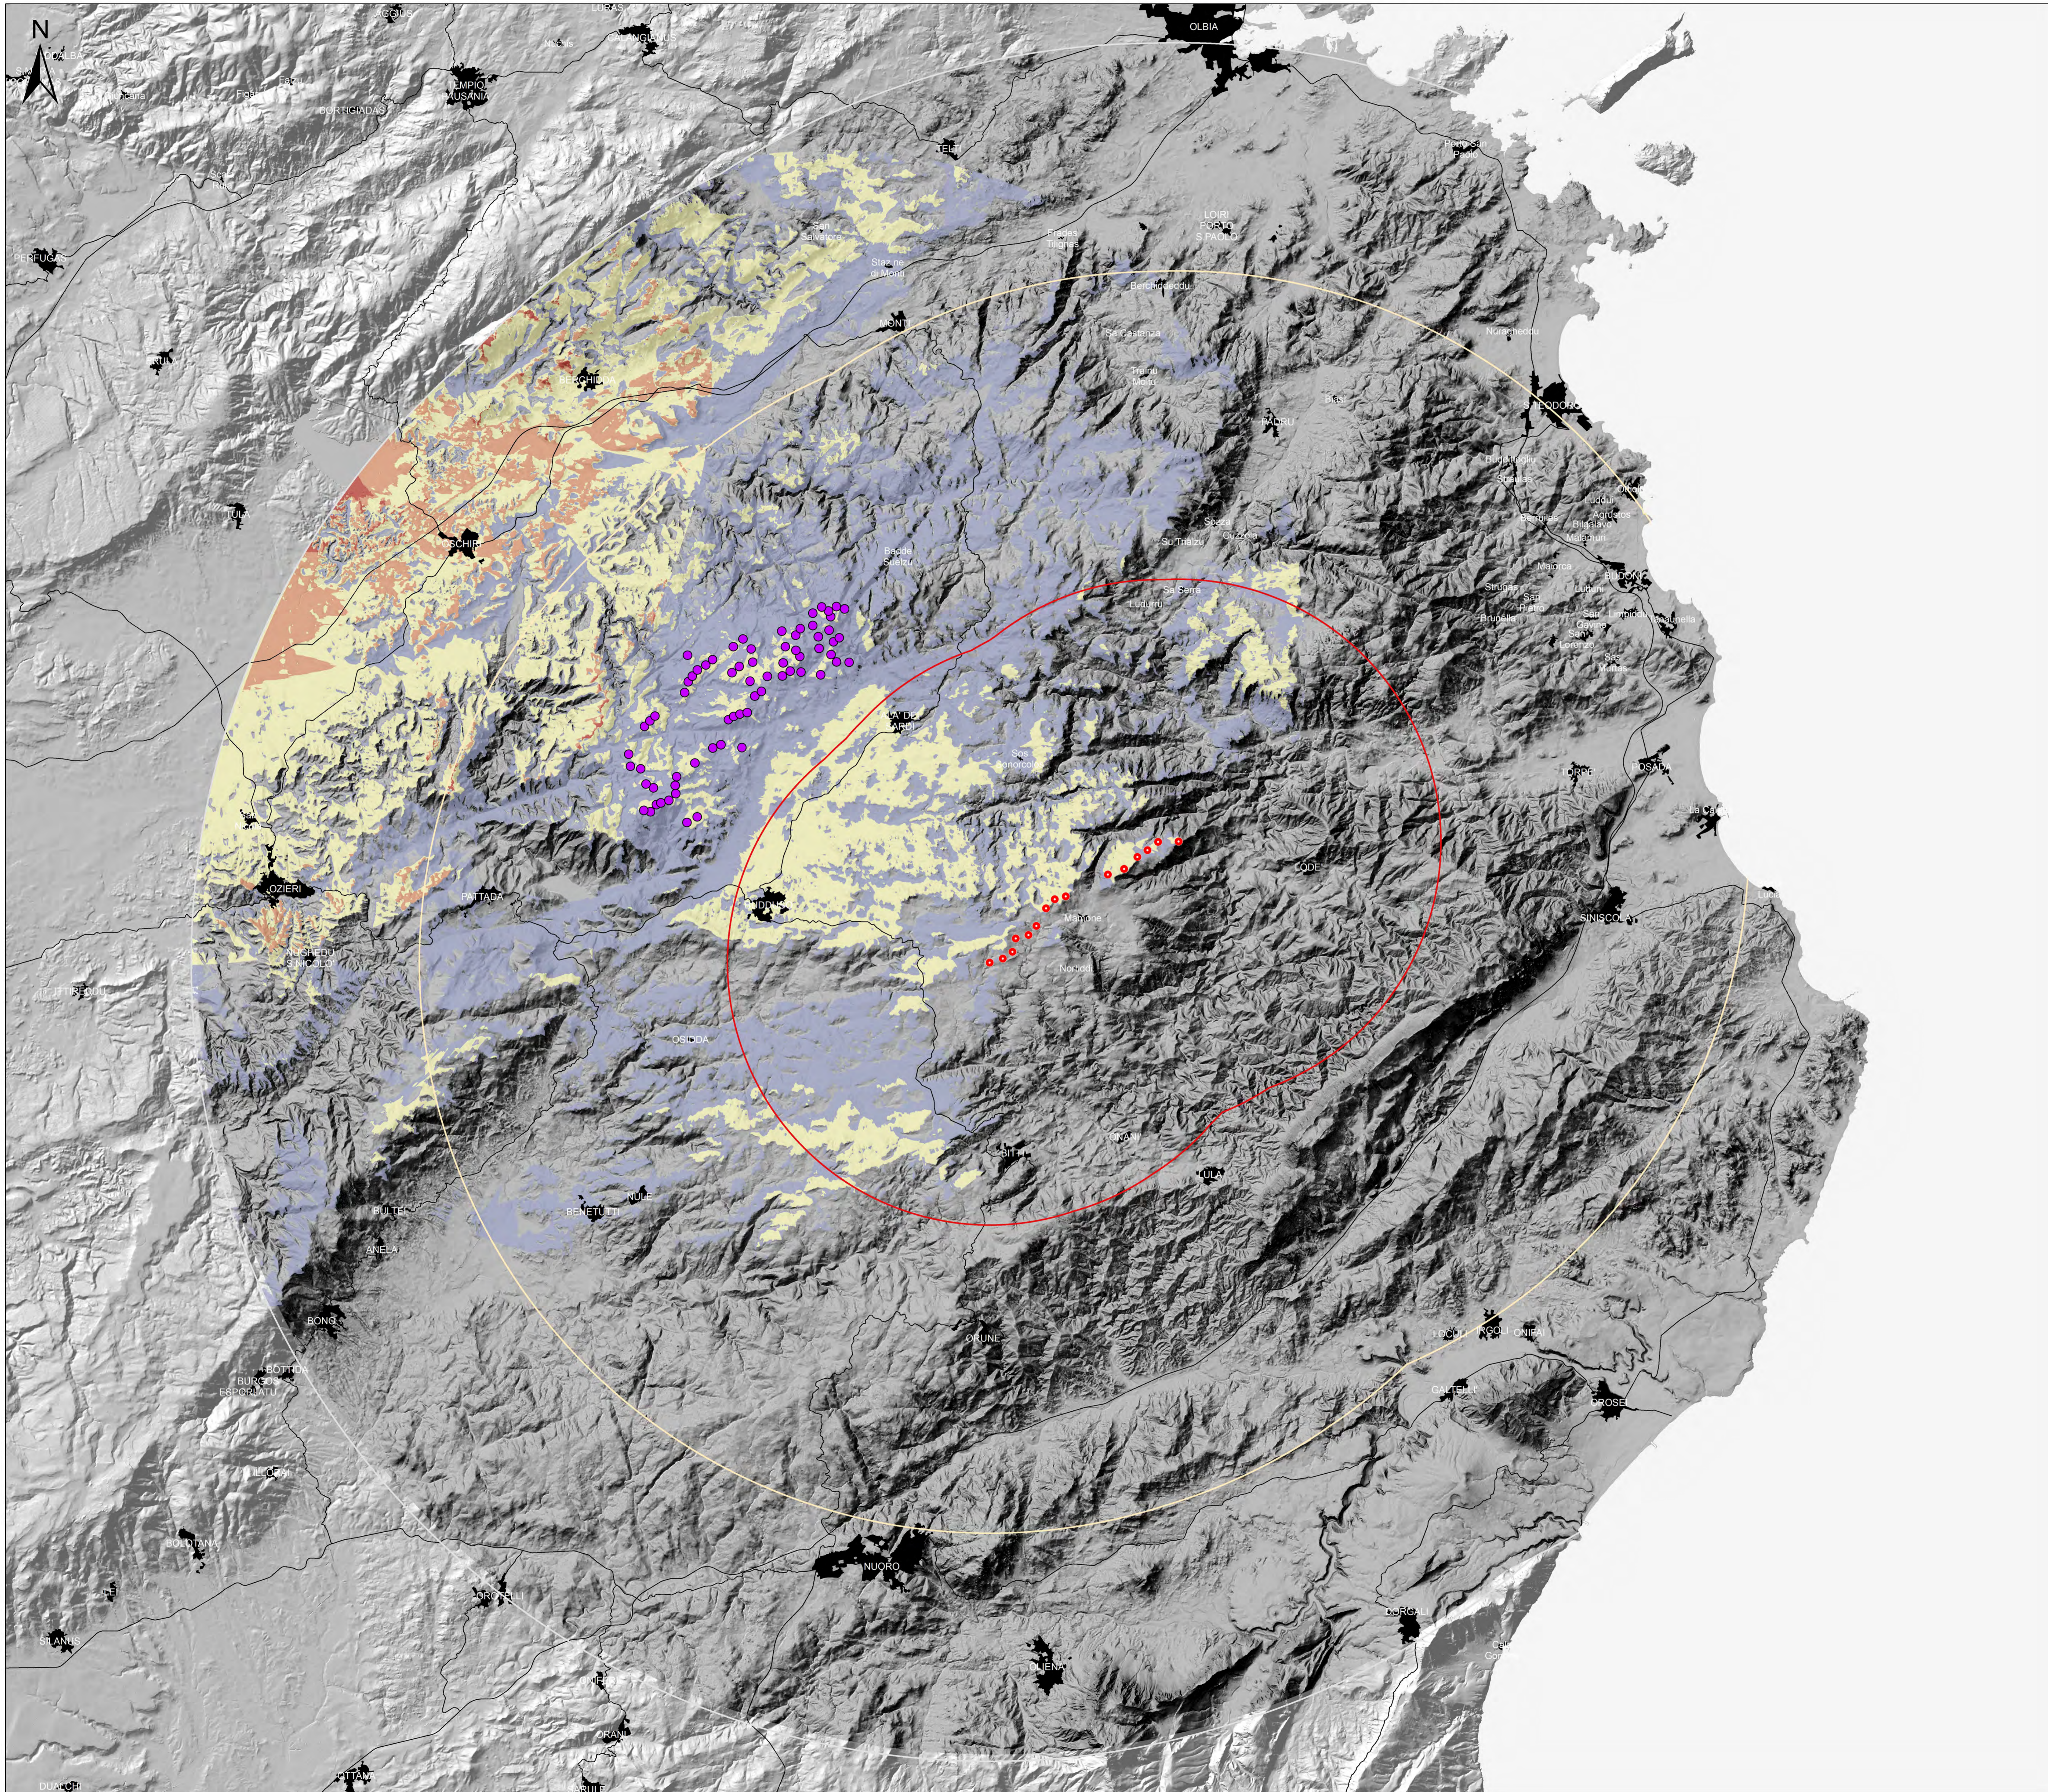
N

OLBIA

TEMPIO PAUSANIA

OZIERI

NUORO

SINISCOLA

OROSEI

ORUNE

BONO

BENETUTTI

BUDDUSÒ

PADRU

LODE

BITTI

ALÀ DEI SARDI

BUDONI

BERCHIDDA

OSCHIRI

TULA

PATTADA

NULE

LOIRI PORTO SAN PAOLO

SAN TEODORO

TORPÈ

POSADA

BOTTIDDA

BURGOS

ANELA

BULTEI

ILLORAI

ORANI

GALTELLÌ

ONIFAI

IRGOLI